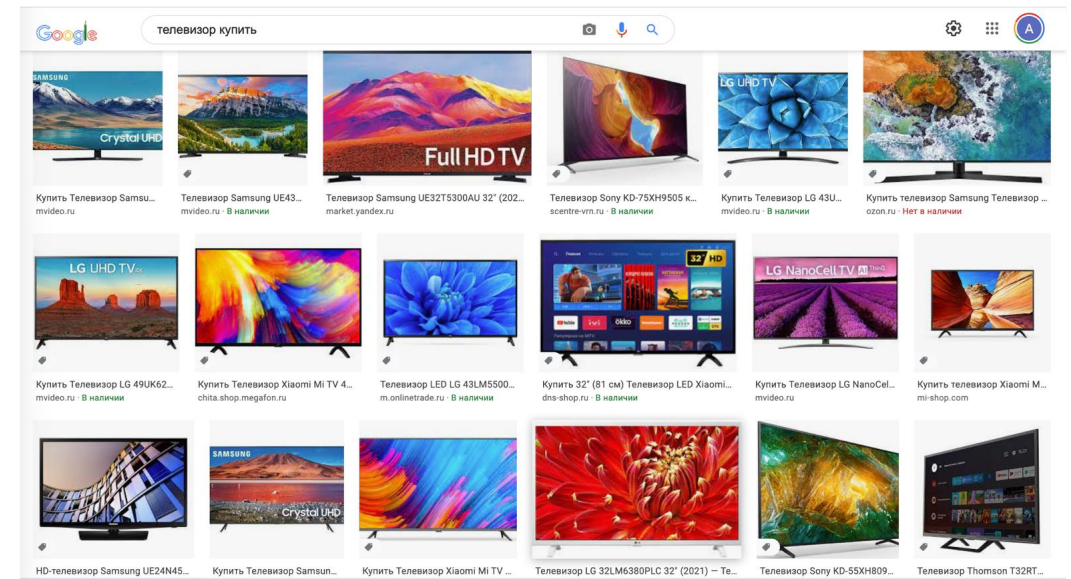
Google

телевизор купить

A

SAMSUNG
Crystal UHD
Купить Телевизор Samsu...
mvideo.ru

Телевизор Samsung UE43...
mvideo.ru · В наличии

Full HD TV
Телевизор Samsung UE32T5300AU 32" (202...
market.yandex.ru

Телевизор Sony KD-75XH9505 к...
scentre-vrn.ru · В наличии

LG UHD TV
Купить Телевизор LG 43U...
mvideo.ru · В наличии

Купить телевизор Samsung Телевизор ...
ozon.ru · Нет в наличии

LG UHD TV
Купить Телевизор LG 49UK62...
mvideo.ru · В наличии

Купить Телевизор Xiaomi Mi TV 4...
chita.shop.megafon.ru

Телевизор LED LG 43LM5500...
m.onlinetrade.ru · В наличии

32" HD
Купить 32" (81 см) Телевизор LED Xiaomi...
dns-shop.ru · В наличии

LG NanoCell TV
Купить Телевизор LG NanoCel...
mvideo.ru

Купить телевизор Xiaomi M...
mi-shop.com

HD-телевизор Samsung UE24N45...

SAMSUNG
Crystal UHD
Купить Телевизор Samsun...

Купить Телевизор Xiaomi Mi TV ...

Телевизор LG 32LM6380PLC 32" (2021) — Те...

Телевизор Sony KD-55XH809...

Телевизор Thomson T32RT...